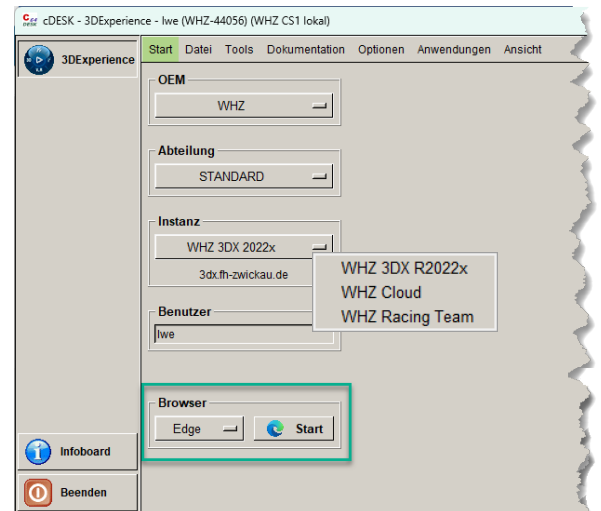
cDESK - 3DExperience - lwe (WHZ-44056) (WHZ CS1 lokal)

3DExperience

Start Datei Tools Dokumentation Optionen Anwendungen Ansicht

OEM
WHZ

Abteilung
STANDARD

Instanz
WHZ 3DX 2022x
3dx.fh-zwickau.de

WHZ 3DX R2022x
WHZ Cloud
WHZ Racing Team

Benutzer
lwe

Browser
Edge
Start

Infoboard

Beenden